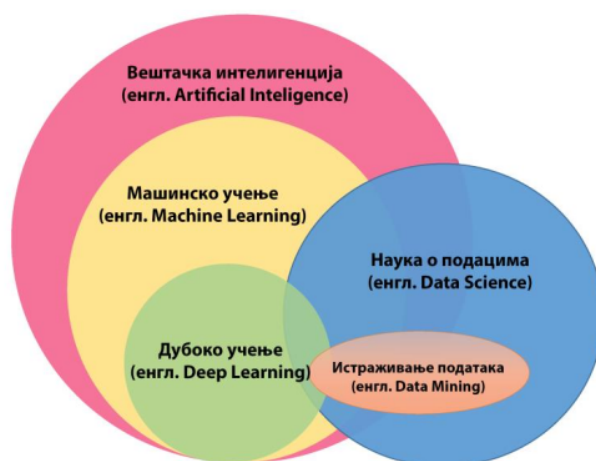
Вештачка интелигенција
(енгл. Artificial Inteligence)

Машинско учење
(енгл. Machine Learning)

Наука о подацима
(енгл. Data Science)

Дубоко учење
(енгл. Deep Learning)

Истраживање података
(енгл. Data Mining)